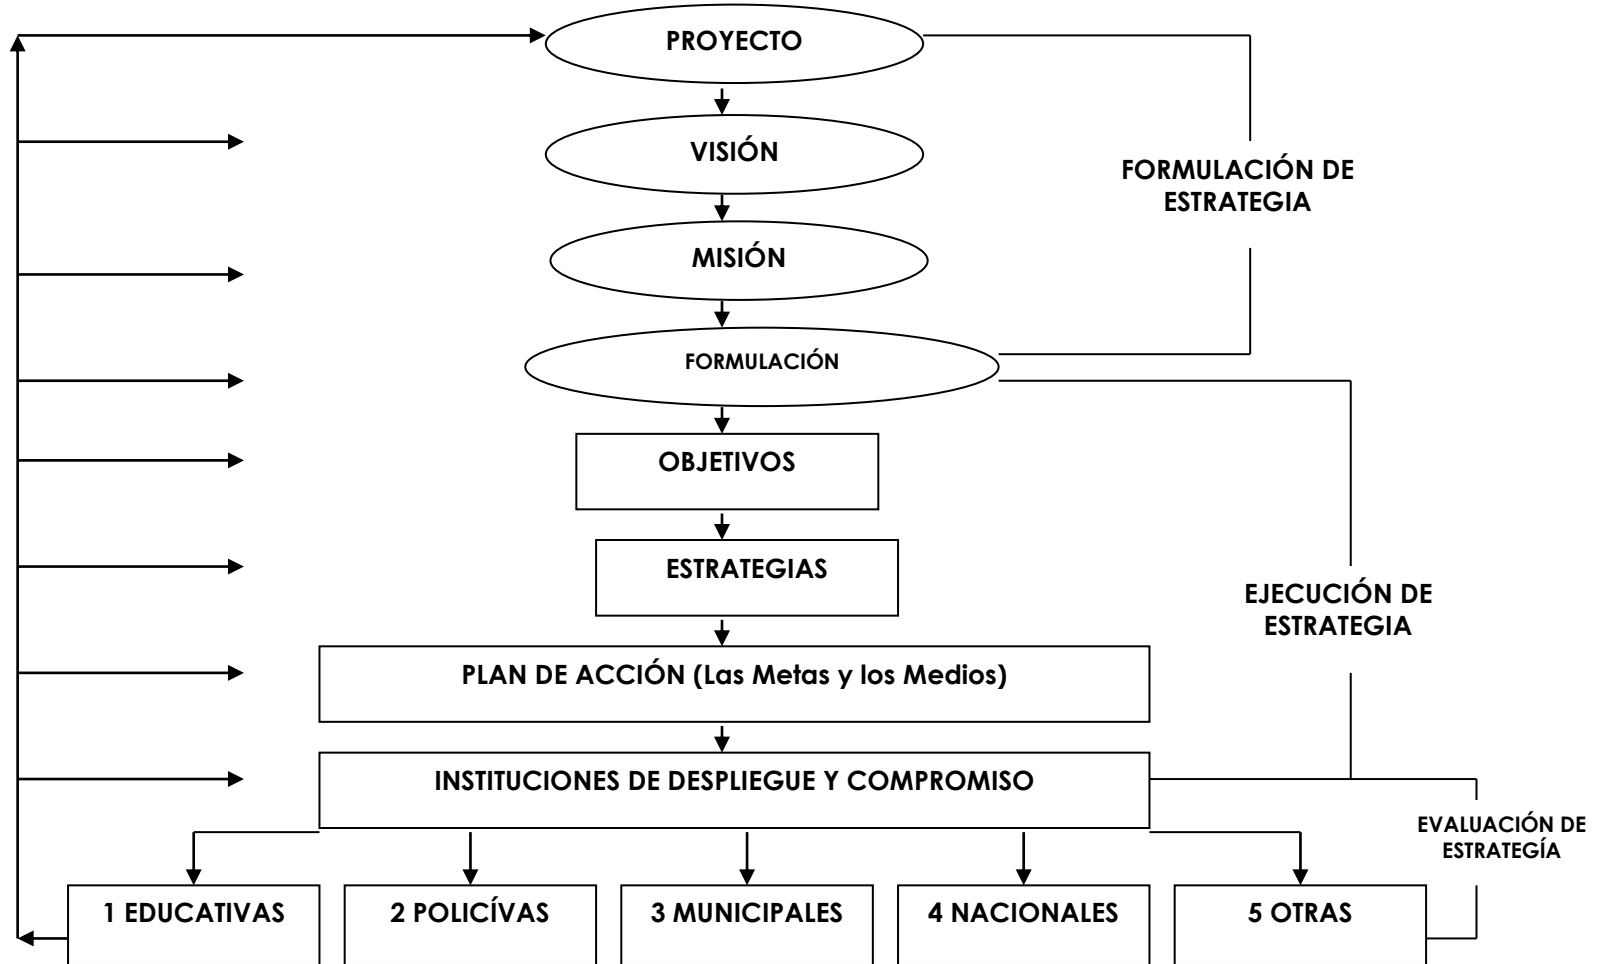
PROYECTO

VISIÓN

MISIÓN

FORMULACIÓN

OBJETIVOS

ESTRATEGIAS

PLAN DE ACCIÓN (Las Metas y los Medios)

INSTITUCIONES DE DESPLIEGUE Y COMPROMISO

FORMULACIÓN DE ESTRATEGIA

EJECUCIÓN DE ESTRATEGIA

EVALUACIÓN DE ESTRATEGÍA

1 EDUCATIVAS

2 POLICÍVAS

3 MUNICIPALES

4 NACIONALES

5 OTRAS